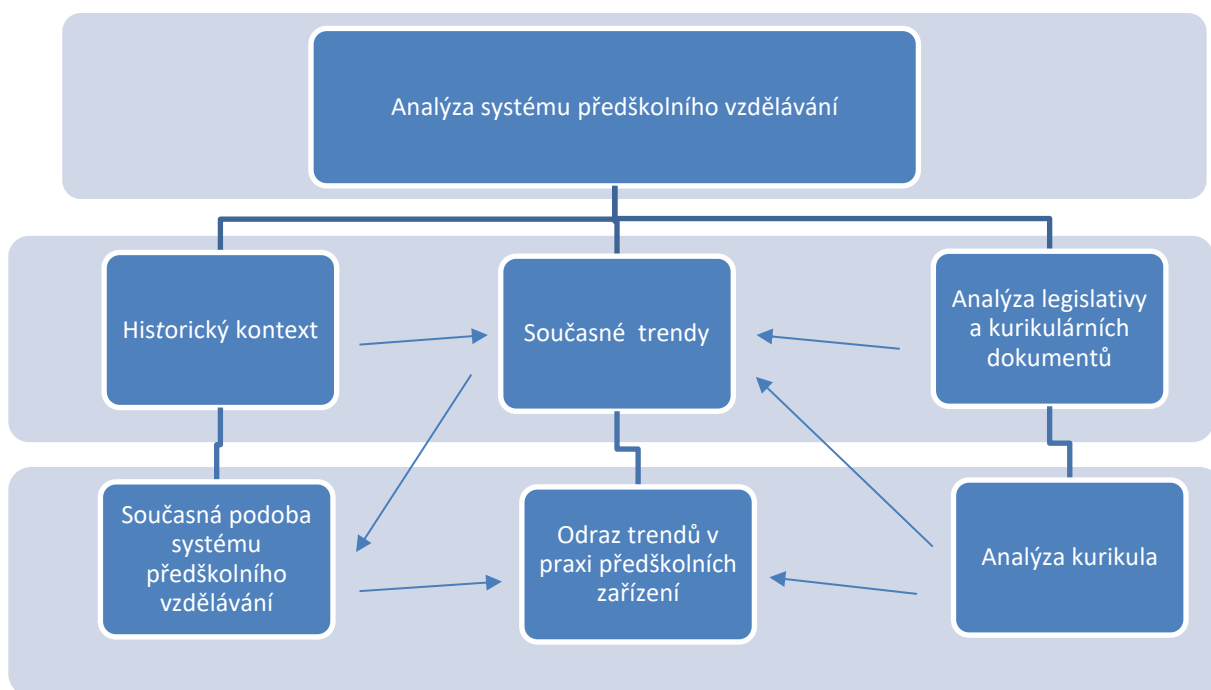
Analýza systému předškolního vzdělávání

Historický kontext

Současné trendy

Analýza legislativy a kurikulárních dokumentů

Současná podoba systému předškolního vzdělávání

Odraz trendů v praxi předškolních zařízení

Analýza kurikula